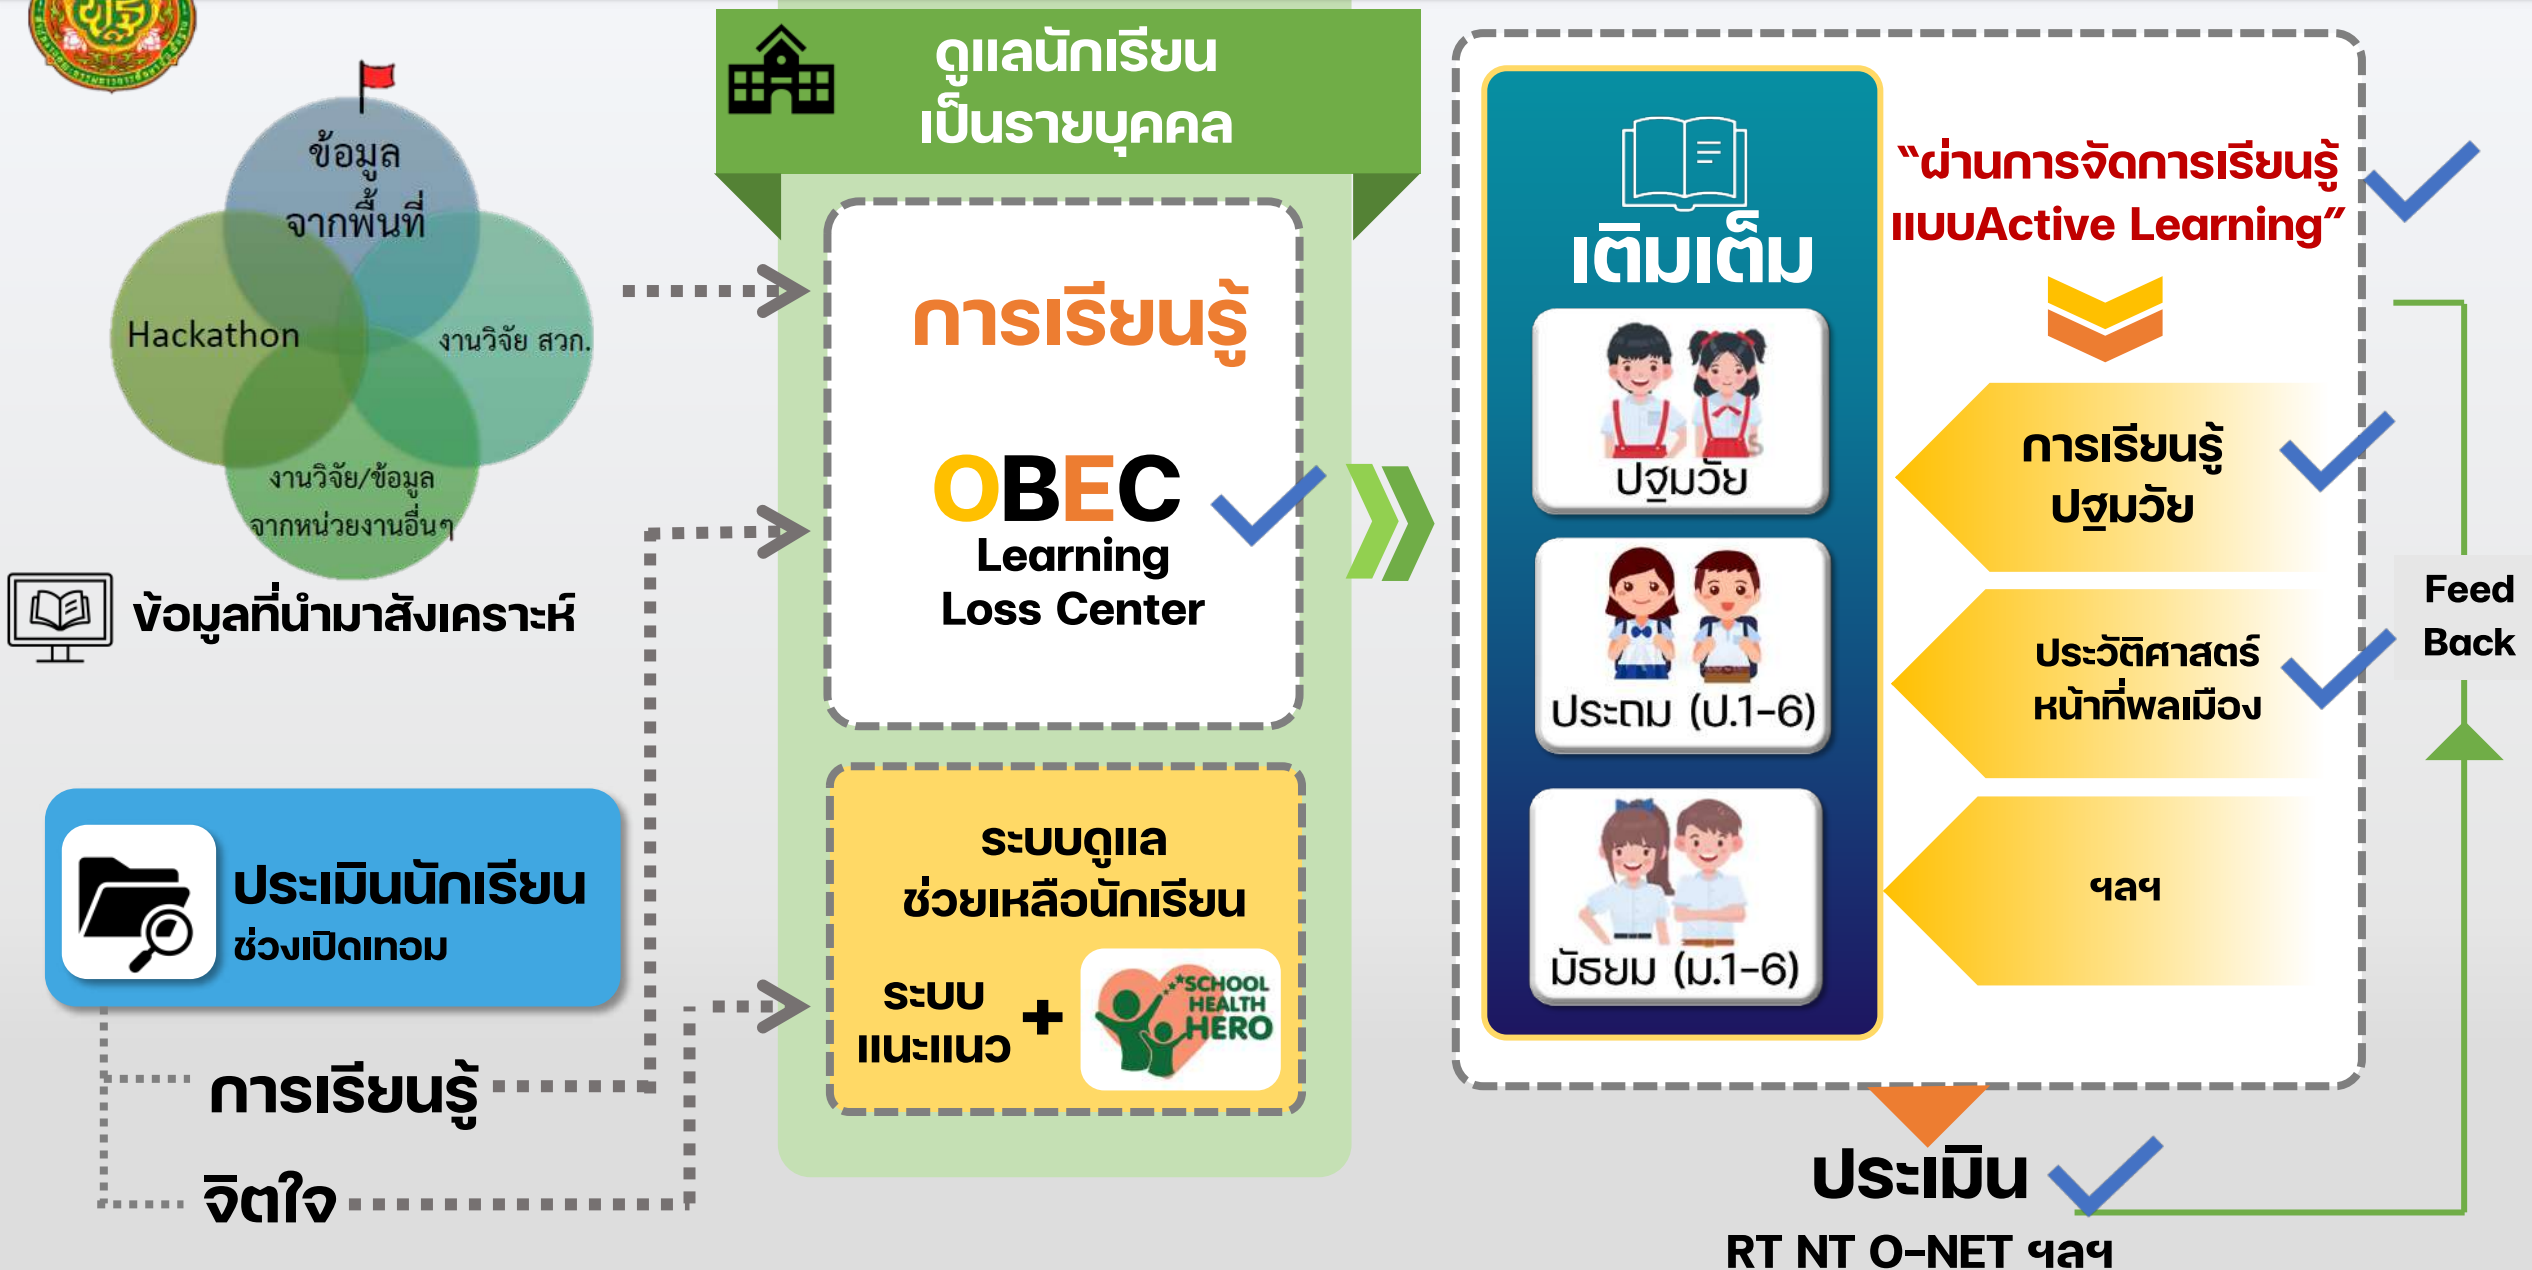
ข้อมูลจากพื้นที่

Hackathon

งานวิจัย สวก.

งานวิจัย/ข้อมูลจากหน่วยงานอื่นๆ

ข้อมูลที่นำมาสังเคราะห์

ประเมินนักเรียน
ช่วงเปิดเทอม

การเรียนรู้

จิตใจ

ดูแลนักเรียนเป็นรายบุคคล

การเรียนรู้

OBEC
Learning
Loss Center

ระบบดูแลช่วยเหลือนักเรียน

ระบบแนะแนว +

SCHOOL HEALTH HERO

เติมเต็ม

ปฐมวัย

ประถม (ป.1-6)

มัธยม (ม.1-6)

"ผ่านการจัดการเรียนรู้แบบActive Learning"

การเรียนรู้ปฐมวัย

ประวัติศาสตร์หน้าที่พลเมือง

ฯลฯ

Feed Back

ประเมิน
RT NT O-NET ฯลฯ